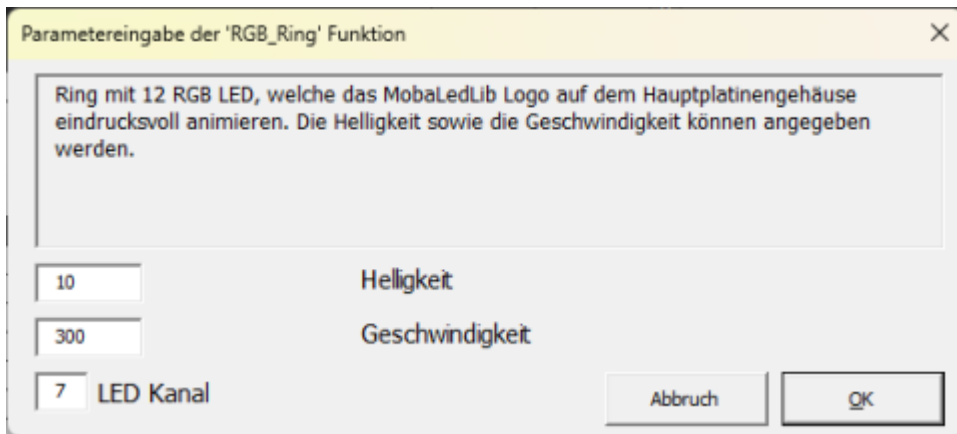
Parametereingabe der 'RGB_Ring' Funktion

×

Ring mit 12 RGB LED, welche das MobaLedLib Logo auf dem Hauptplatinengehäuse eindrucksvoll animieren. Die Helligkeit sowie die Geschwindigkeit können angegeben werden.

10

Helligkeit

300

Geschwindigkeit

7

LED Kanal

Abbruch

OK